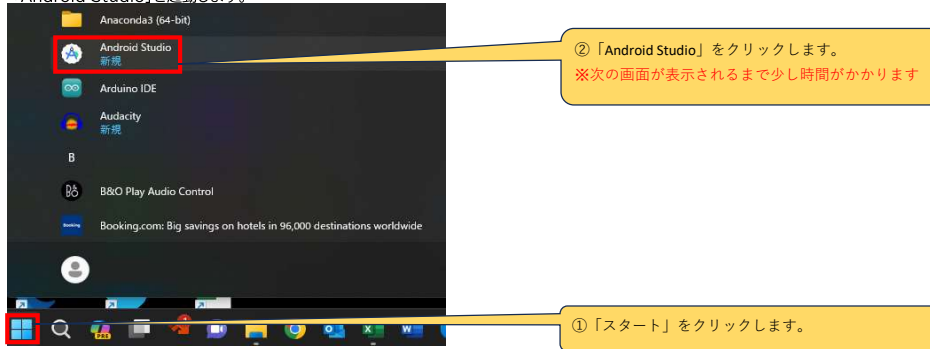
Anaconda3 (64-bit)

Android Studio
新規

Arduino IDE

Audacity
新規

B

B&O Play Audio Control

Booking.com: Big savings on hotels in 96,000 destinations worldwide

②「Android Studio」をクリックします。
※次の画面が表示されるまで少し時間がかかります

①「スタート」をクリックします。